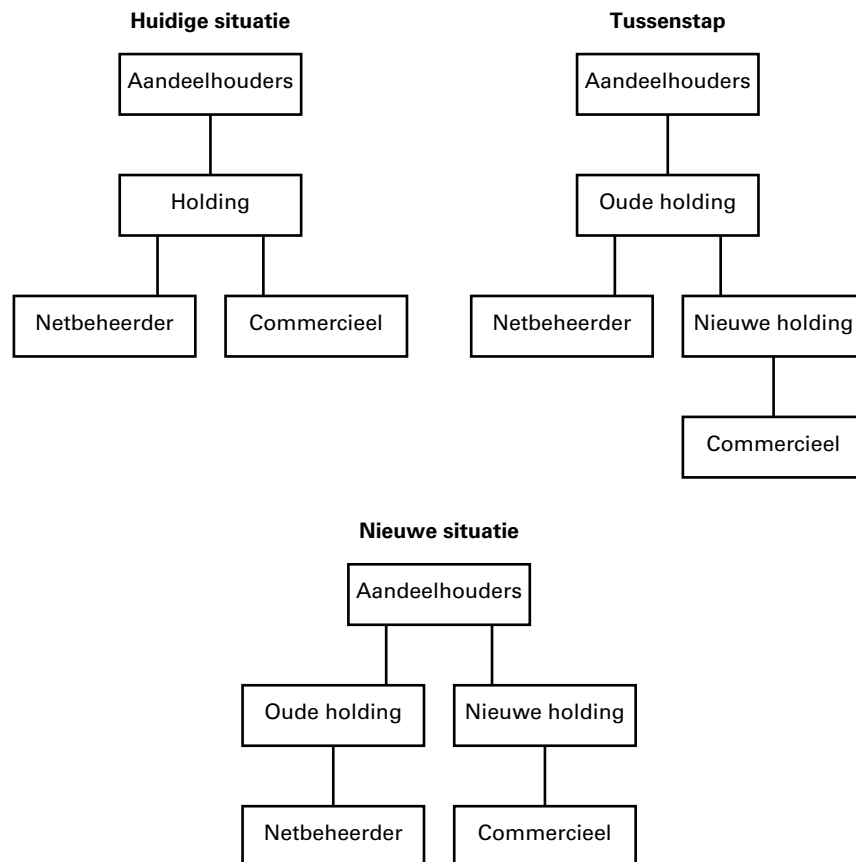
Huidige situatie

Aandeelhouders

Holding

Netbeheerder

Commercieel

Tussenstap

Aandeelhouders

Oude holding

Netbeheerder

Nieuwe holding

Commercieel

Nieuwe situatie

Aandeelhouders

Oude holding

Nieuwe holding

Netbeheerder

Commercieel